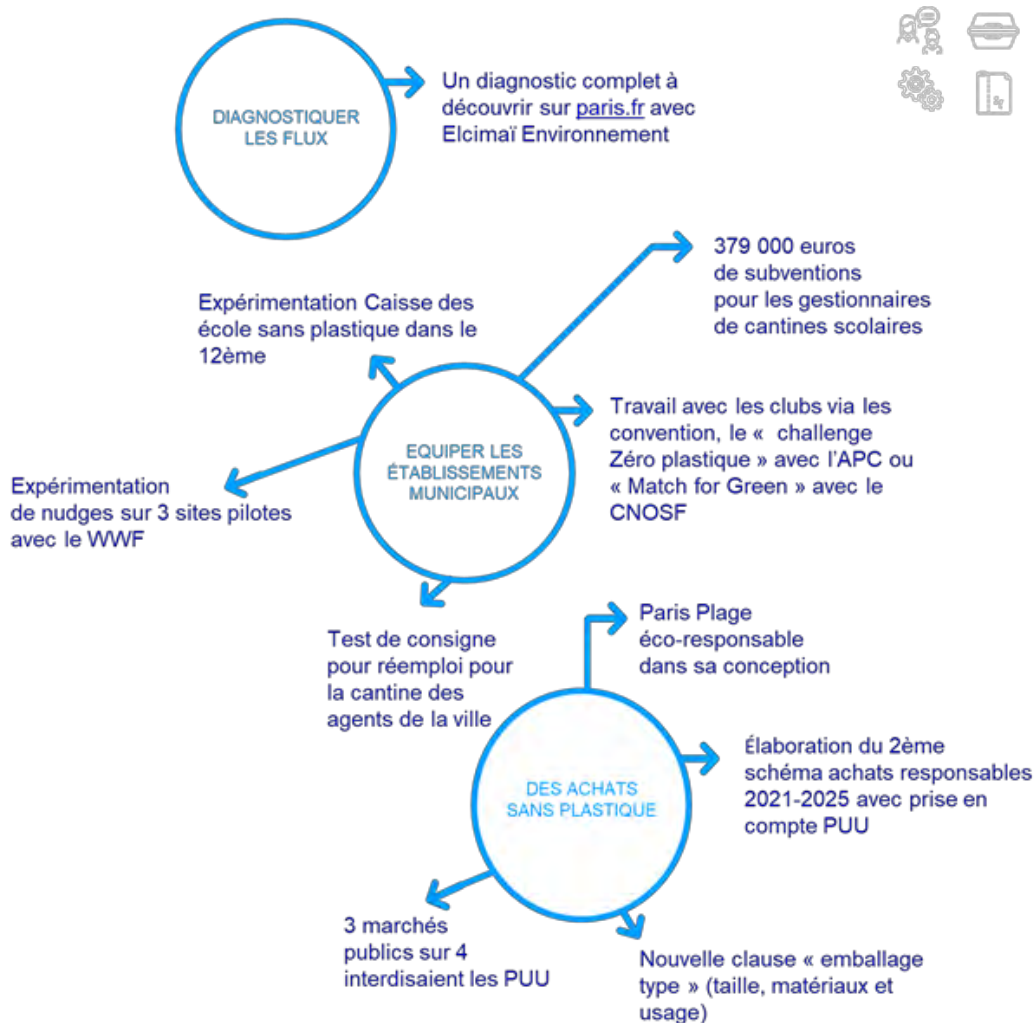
DIAGNOSTIQUER LES FLUX

Un diagnostic complet à découvrir sur paris.fr avec Elcimaï Environnement

379 000 euros de subventions pour les gestionnaires de cantines scolaires

Expérimentation Caisse des école sans plastique dans le 12ème

EQUIPER LES ÉTABLISSEMENTS MUNICIPAUX

Travail avec les clubs via les convention, le « challenge Zéro plastique » avec l'APC ou « Match for Green » avec le CNOSF

Expérimentation de nudges sur 3 sites pilotes avec le WWF

Test de consigne pour réemploi pour la cantine des agents de la ville

Paris Plage éco-responsable dans sa conception

DES ACHATS SANS PLASTIQUE

Élaboration du 2ème schéma achats responsables 2021-2025 avec prise en compte PUU

3 marchés publics sur 4 interdisaient les PUU

Nouvelle clause « emballage type » (taille, matériaux et usage)